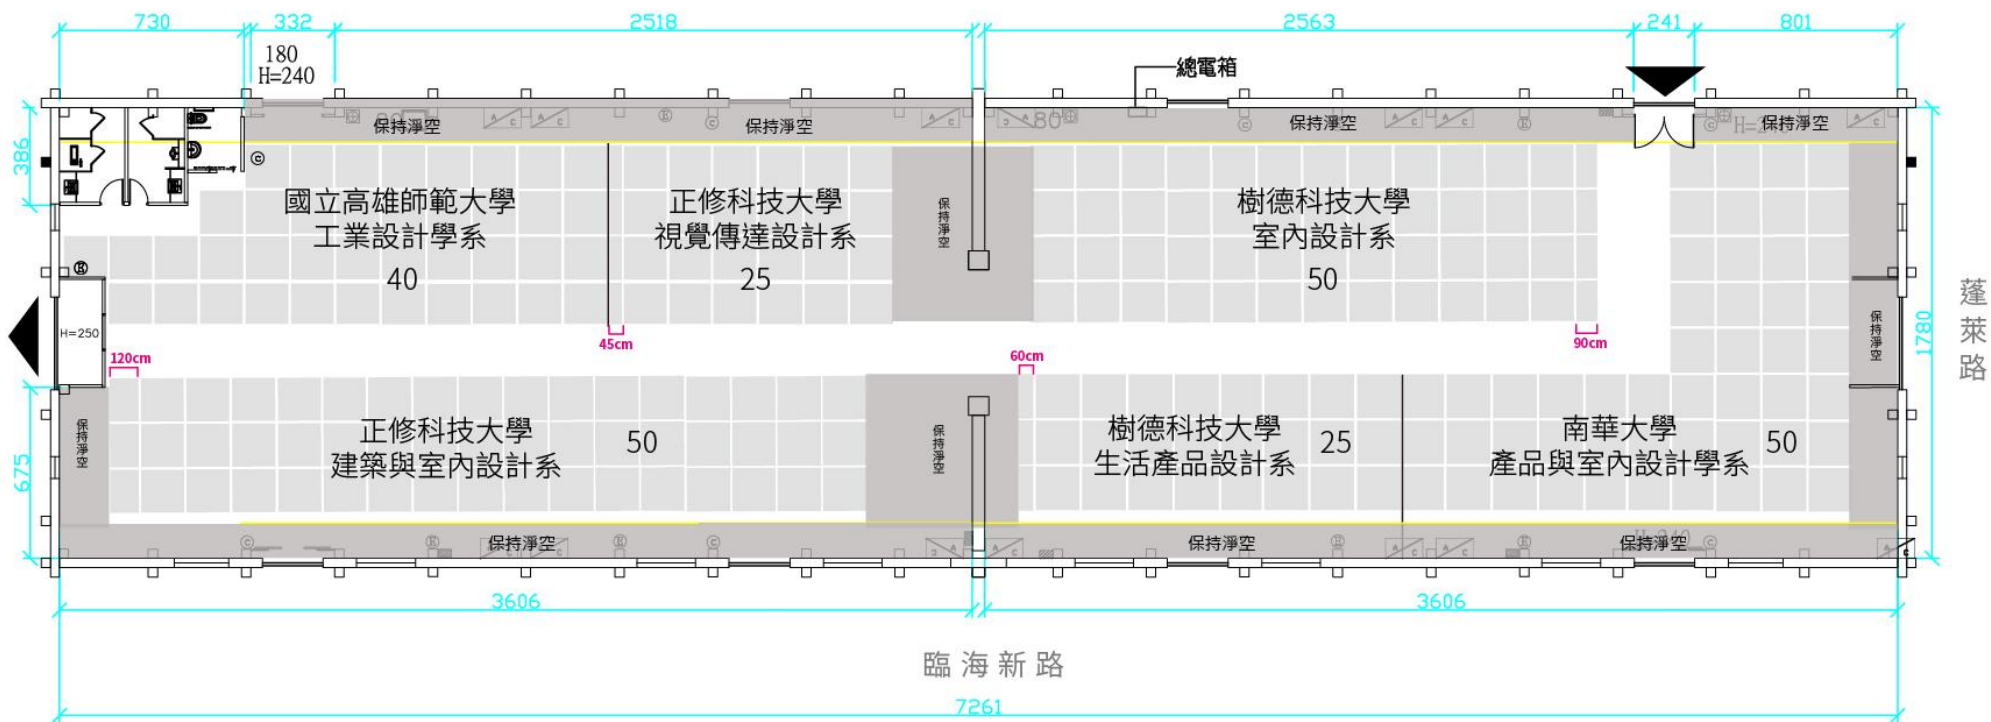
730 332 2518 2563 241 801

180
H=240

總電箱

保持淨空 保持淨空 保持淨空 保持淨空

386

國立高雄師範大學
工業設計學系
40

正修科技大學
視覺傳達設計系
25

保持淨空

樹德科技大學
室內設計系
50

H=250

120cm 45cm 60cm 90cm

保持淨空

1780

蓬萊路

675

保持淨空

正修科技大學
建築與室內設計系
50

保持淨空

樹德科技大學
生活產品設計系
25

南華大學
產品與室內設計學系
50

保持淨空 保持淨空 保持淨空

3606 3606

臨海新路

7261